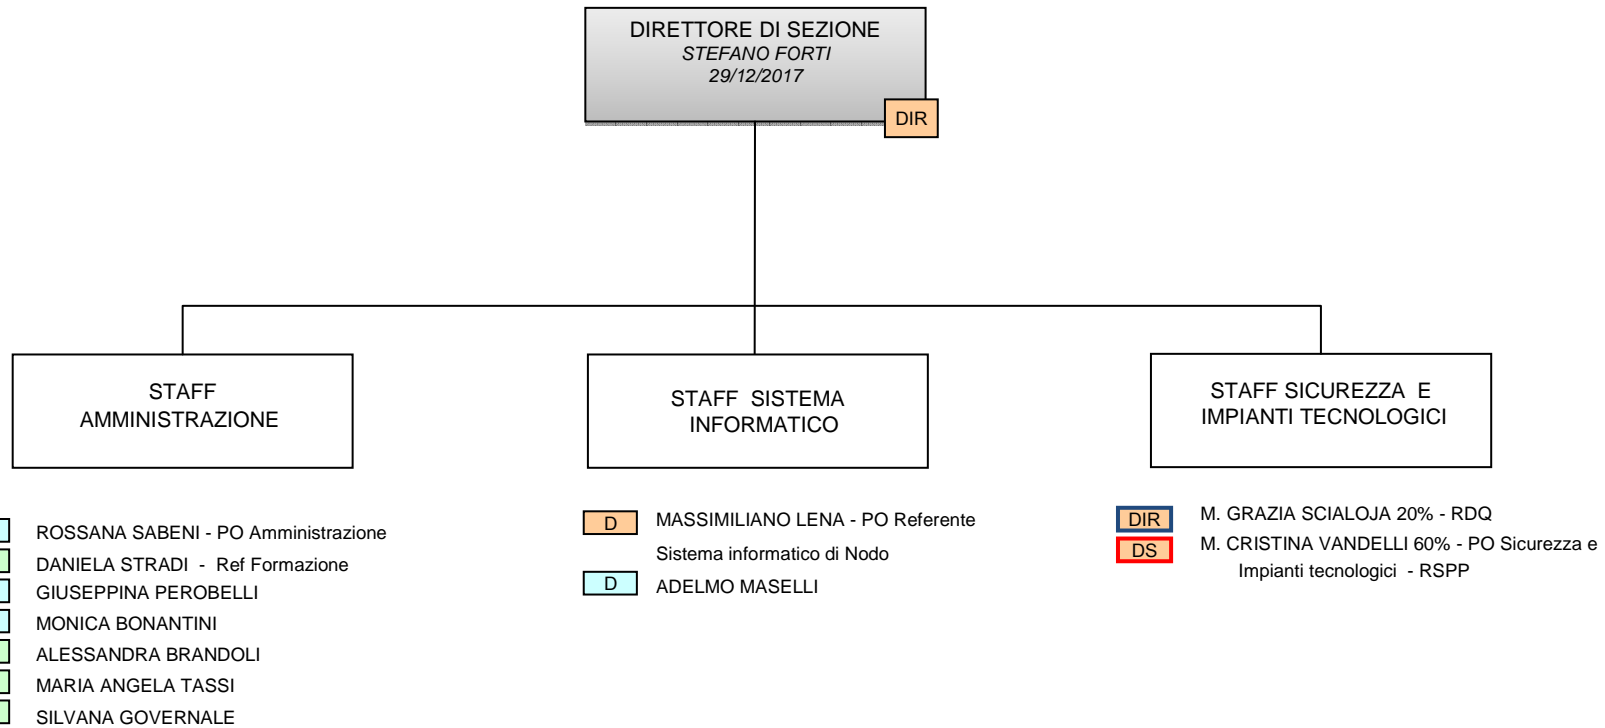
DIRETTORE DI SEZIONE
STEFANO FORTI
29/12/2017
DIR

STAFF AMMINISTRAZIONE

STAFF SISTEMA INFORMATICO

STAFF SICUREZZA E IMPIANTI TECNOLOGICI

ROSSANA SABENI - PO Amministrazione
DANIELA STRADI - Ref Formazione
GIUSEPPINA PEROBELLI
MONICA BONANTINI
ALESSANDRA BRANDOLI
MARIA ANGELA TASSI
SILVANA GOVERNALE

D MASSIMILIANO LENA - PO Referente Sistema informatico di Nodo
D ADELMO MASELLI

DIR M. GRAZIA SCIALOJA 20% - RDQ
DS M. CRISTINA VANDELLI 60% - PO Sicurezza e Impianti tecnologici - RSPP